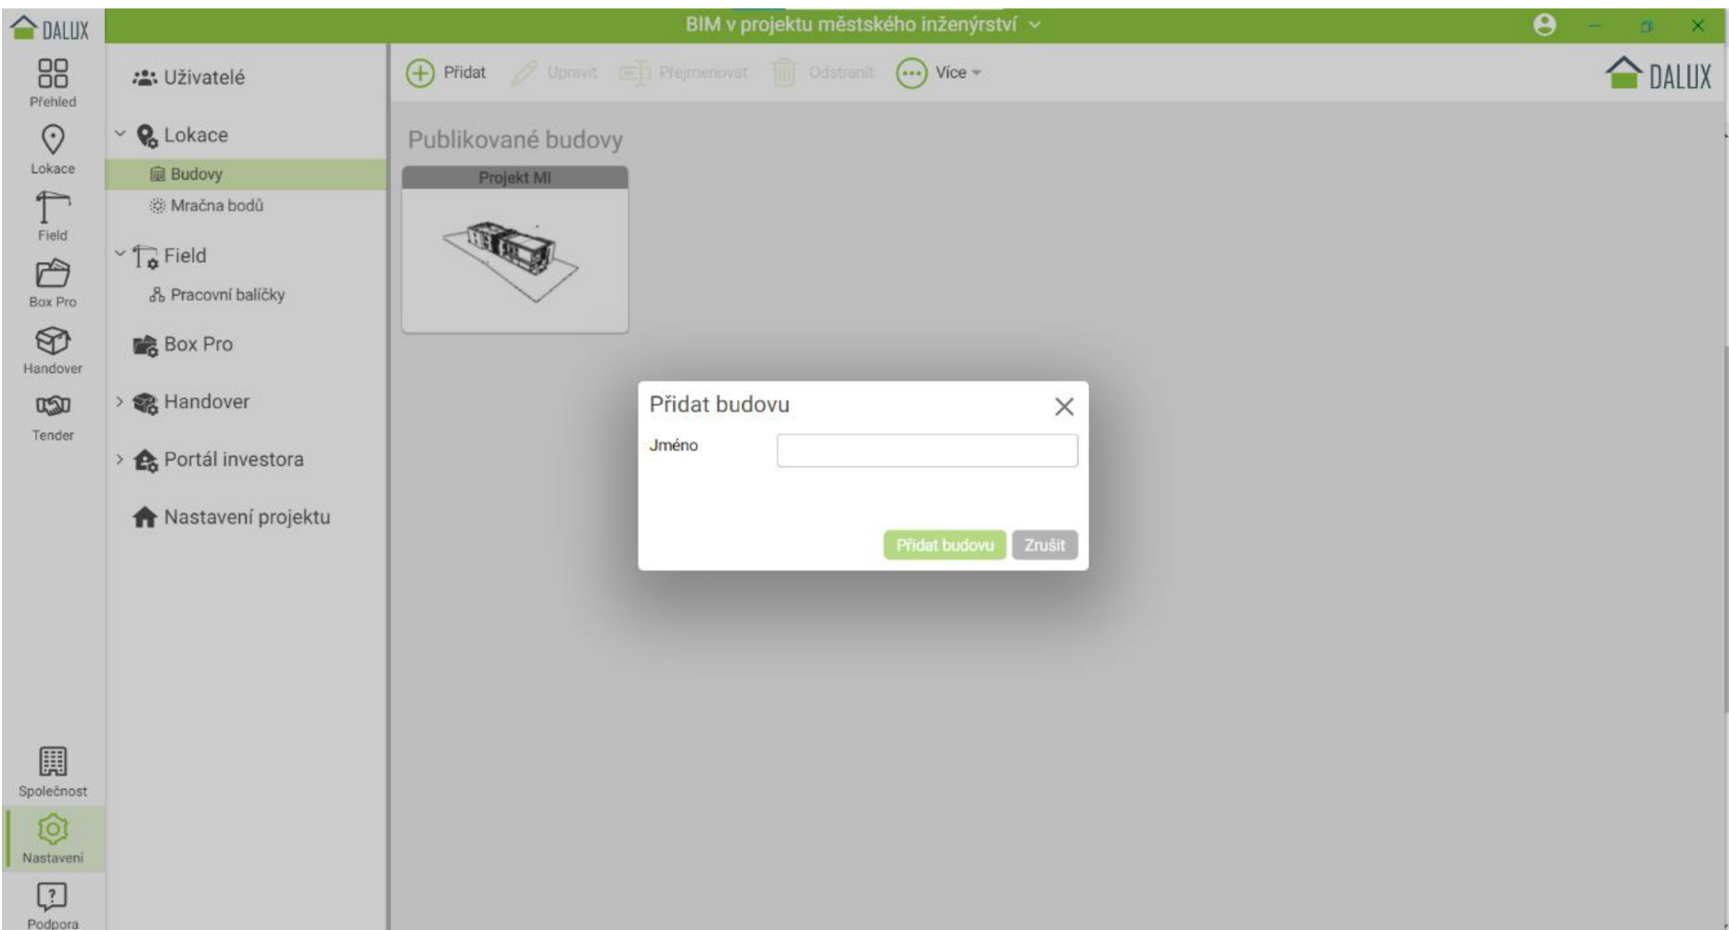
DALUX

BIM v projektu městského inženýrství

Přehled

Lokace

Field

Box Pro

Handover

Tender

Společnost

Nastavení

Podpora

Uživatelé

Lokace

Budovy

Mračna bodů

Field

Pracovní balíčky

Box Pro

Handover

Portál investora

Nastavení projektu

Přidat

Upravit

Přejmenovat

Odstranit

Více

DALUX

Publikované budovy

Projekt MI

Přidat budovu

Jméno

Přidat budovu

Zrušit